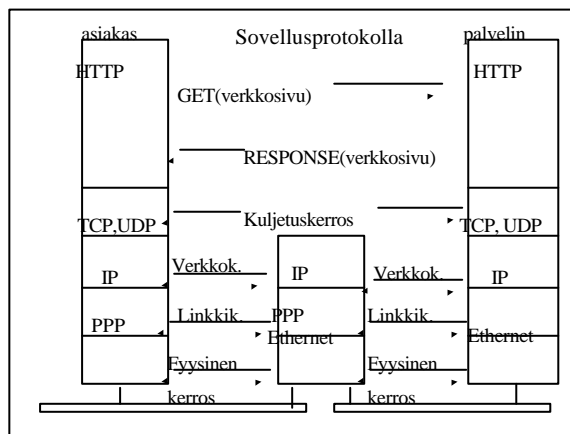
asiakas

Sovellusprotokolla

palvelin

HTTP

GET(verkkosivu)

HTTP

RESPONSE(verkkosivu)

TCP,UDP

Kuljetuskerros

TCP, UDP

IP

Verkkok.

IP

Verkkok.

IP

PPP

Linkkik.

PPP
Ethernet

Linkkik.

Ethernet

Fyysinen
kerros

Fyysinen
kerros